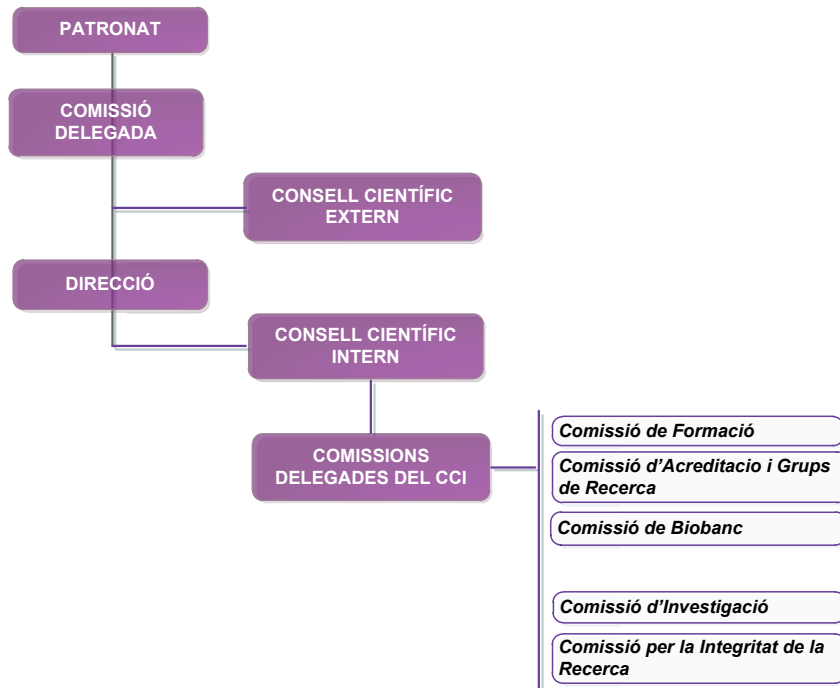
PATRONAT

COMISSIÓ DELEGADA

CONSELL CIENTÍFIC EXTERN

DIRECCIÓ

CONSELL CIENTÍFIC INTERN

COMISSIONS DELEGADES DEL CCI

Comissió de Formació

Comissió d'Acreditacio i Grups de Recerca

Comissió de Biobanc

Comissió d'Investigació

Comissió per la Integritat de la Recerca